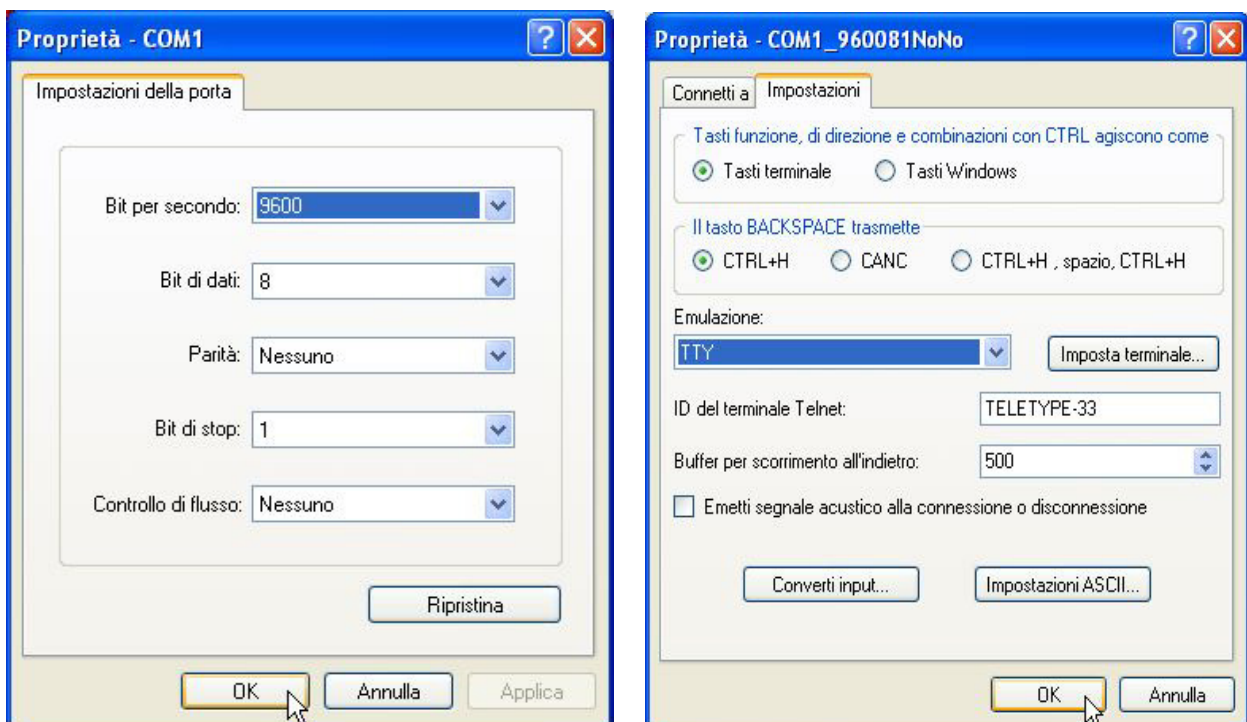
Proprietà - COM1

Impostazioni della porta

Bit per secondo: 9600

Bit di dati: 8

Parità: Nessuno

Bit di stop: 1

Controllo di flusso: Nessuno

Ripristina

OK Annulla Applica

Proprietà - COM1_960081NoNo

Connetti a Impostazioni

Tasti funzione, di direzione e combinazioni con CTRL agiscono come

Tasti terminale Tasti Windows

Il tasto BACKSPACE trasmette

CTRL+H CANC CTRL+H , spazio, CTRL+H

Emulazione:

TTY

Imposta terminale...

ID del terminale Telnet: TELETYPE-33

Buffer per scorrimento all'indietro: 500

Emetti segnale acustico alla connessione o disconnessione

Converti input... Impostazioni ASCII...

OK Annulla